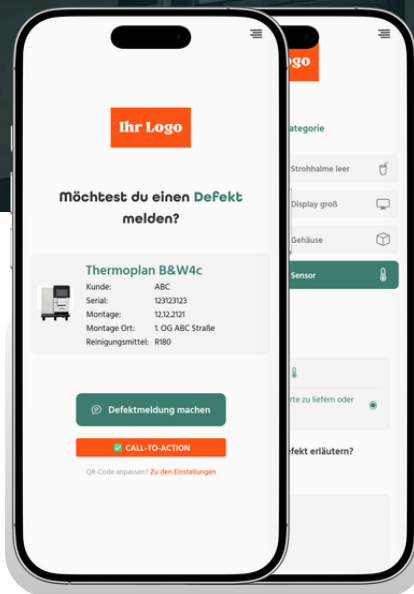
Ihr Logo

Möchtest du einen Defekt melden?

Thermoplan B&W4c

| | |
|---|---|
| Kunde: | ABC |
| Serial: | 123123123 |
| Montage: | 12.12.2121 |
| Montage Ort: | 1. OG ABC Straße |
| Reinigungsmittel: | R180 |

Defektmeldung machen

CALL-TO-ACTION

QR-Code anpassen? Zu den Einstellungen

ogo

ategorie

Strohhalme leer

Display groß

Gehäuse

Sensor

rte zu liefern oder

efekt erläutern?